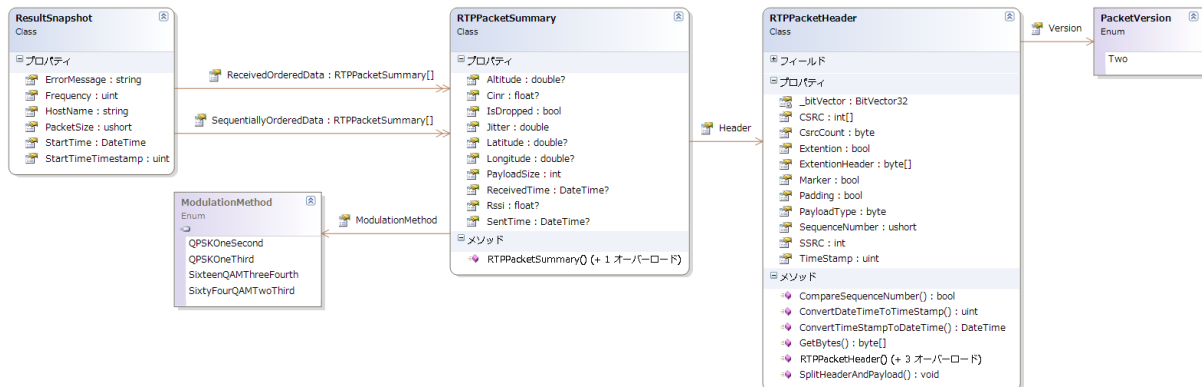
ResultSnapshot
Class

プロパティ
ErrorMessage : string
Frequency : uint
HostName : string
PacketSize : ushort
StartTime : DateTime
StartTimeTimestamp : uint

ReceivedOrderedData : RTPPacketSummary[]
SequentiallyOrderedData : RTPPacketSummary[]

RTPPacketSummary
Class

プロパティ
Altitude : double?
Cinr : float?
IsDropped : bool
Jitter : double
Latitude : double?
Longitude : double?
PayloadSize : int
ReceivedTime : DateTime?
Rssi : float?
SentTime : DateTime?

メソッド
RTPPacketSummary() (+ 1 オーバーロード)

ModulationMethod

ModulationMethod
Enum
QPSKOneSecond
QPSKOneThird
SixteenQAMThreeFourth
SixtyFourQAMTwoThird

Header

RTPPacketHeader
Class

フィールド

プロパティ
_bitVector : BitVector32
CSRC : int[]
CsrcCount : byte
Extention : bool
ExtentionHeader : byte[]
Marker : bool
Padding : bool
PayloadType : byte
SequenceNumber : ushort
SSRC : int
TimeStamp : uint

メソッド
CompareSequenceNumber() : bool
ConvertDateTimeToTimeStamp() : uint
ConvertTimeStampToDateTime() : DateTime
GetBytes() : byte[]
RTPPacketHeader() (+ 3 オーバーロード)
SplitHeaderAndPayload() : void

Version

PacketVersion
Enum
Two